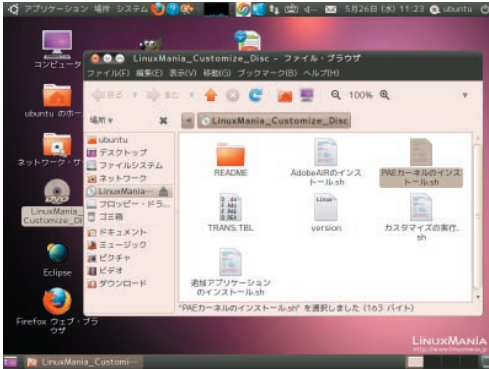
アプリケーション 場所 システム

5月26日 (水) 11:23 ubuntu

コンピュータ

ubuntu のホーム

ネットワーク・サーバ

LinuxMania_Customize_Disc

Eclipse

Firefox ウェブ・ブラウザ

LinuxMania_Customize_Disc - ファイル・ブラウザ

ファイル(F) 編集(E) 表示(V) 移動(G) ブックマーク(B) ヘルプ(H)

戻る 進む

100%

場所

LinuxMania_Customize_Disc

ubuntu
デスクトップ
ファイルシステム
ネットワーク
LinuxMania_...
フロッピー・ドラ...
ゴミ箱
ドキュメント
ミュージック
ピクチャ
ビデオ
ダウンロード

README

AdobeAIRのインストール.sh

PAEカーネルのインストール.sh

TRANS.TBL

version

カスタマイズの実行.sh

追加アプリケーションのインストール.sh

"PAEカーネルのインストール.sh" を選択しました (163 バイト)

LinuxMania_Customi...

LINUXMANIA
http://www.linuxmania.jp